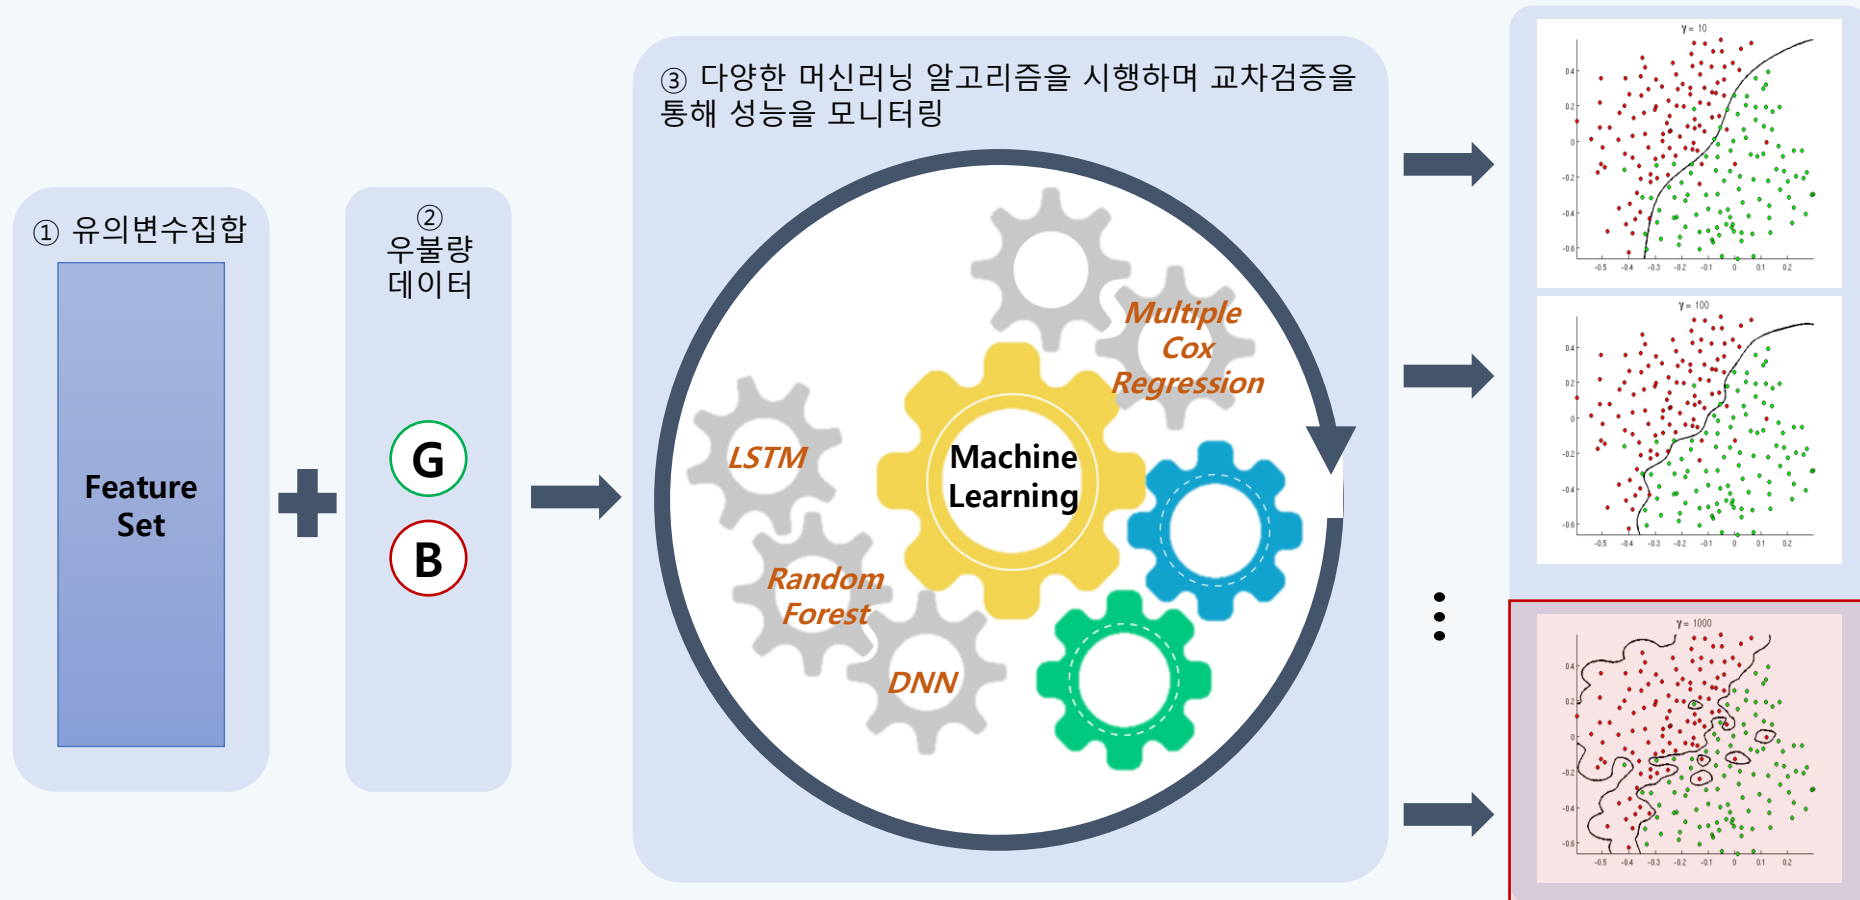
① 유의변수집합

Feature Set

② 우불량 데이터

G

B

③ 다양한 머신러닝 알고리즘을 시행하며 교차검증을 통해 성능을 모니터링

Machine Learning

Multiple Cox Regression

LSTM

Random Forest

DNN

γ = 10

γ = 100

γ = 1000